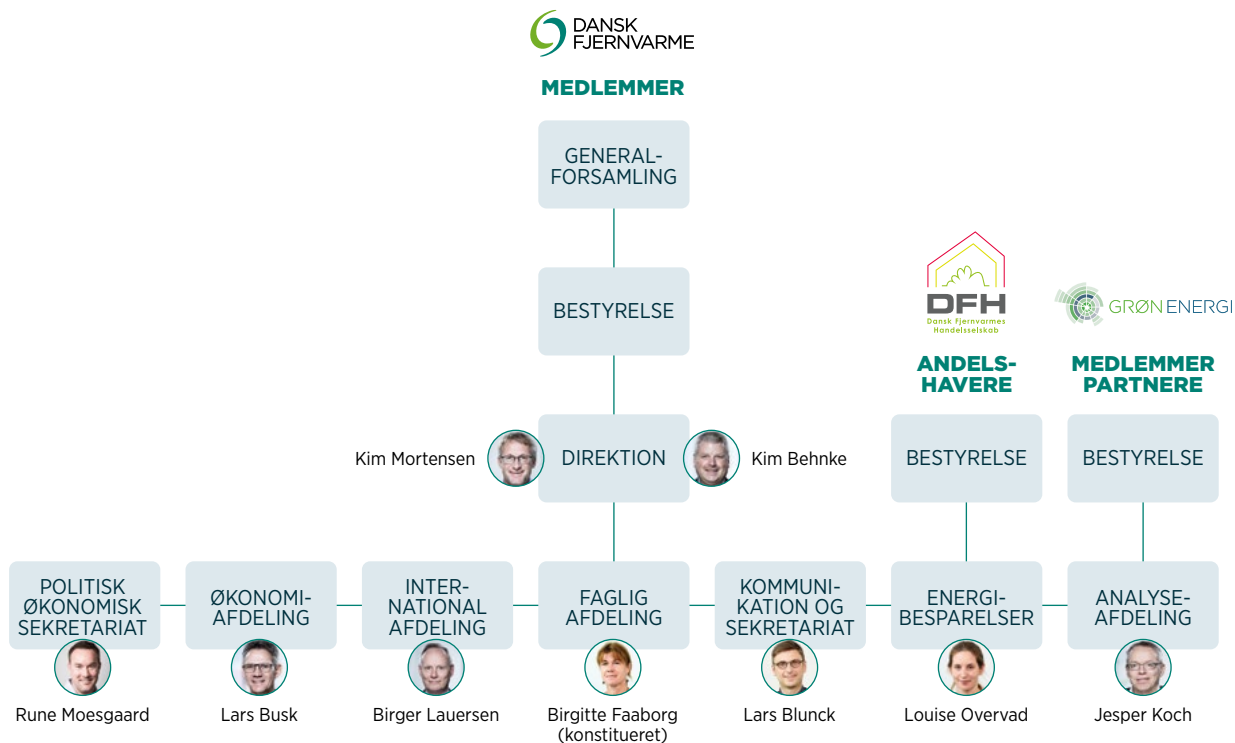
DANSK FJERNVARME

MEDLEMMER

GENERALFORSAMLING

BESTYRELSE

Kim Mortensen

DIREKTION

Kim Behnke

DFH
Dansk Fjernvarmes Handelsselskab

ANDELSHAVERE

BESTYRELSE

GRØN ENERGI

MEDLEMMER PARTNERE

BESTYRELSE

POLITISK ØKONOMISK SEKRETARIAT

Rune Moesgaard

ØKONOMIAFDELING

Lars Busk

INTERNATIONAL AFDELING

Birger Lauersen

FAGLIG AFDELING

Birgitte Faaborg (konstitueret)

KOMMUNIKATION OG SEKRETARIAT

Lars Blunck

ENERGIBESPARELSER

Louise Overvad

ANALYSEAFDELING

Jesper Koch